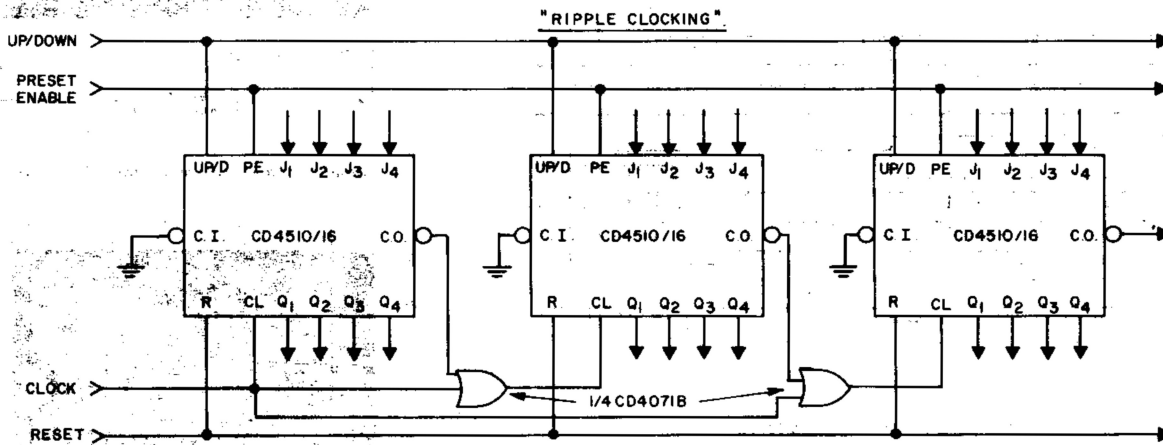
"RIPPLE CLOCKING"

UP/DOWN

PRESET ENABLE

UP/D PE $J_1$ $J_2$ $J_3$ $J_4$
C.I. CD4510/16 C.O.
R CL $Q_1$ $Q_2$ $Q_3$ $Q_4$

UP/D PE $J_1$ $J_2$ $J_3$ $J_4$
C.I. CD4510/16 C.O.
R CL $Q_1$ $Q_2$ $Q_3$ $Q_4$

UP/D PE $J_1$ $J_2$ $J_3$ $J_4$
C.I. CD4510/16 C.O.
R CL $Q_1$ $Q_2$ $Q_3$ $Q_4$

CLOCK

1/4 CD4071B

RESET